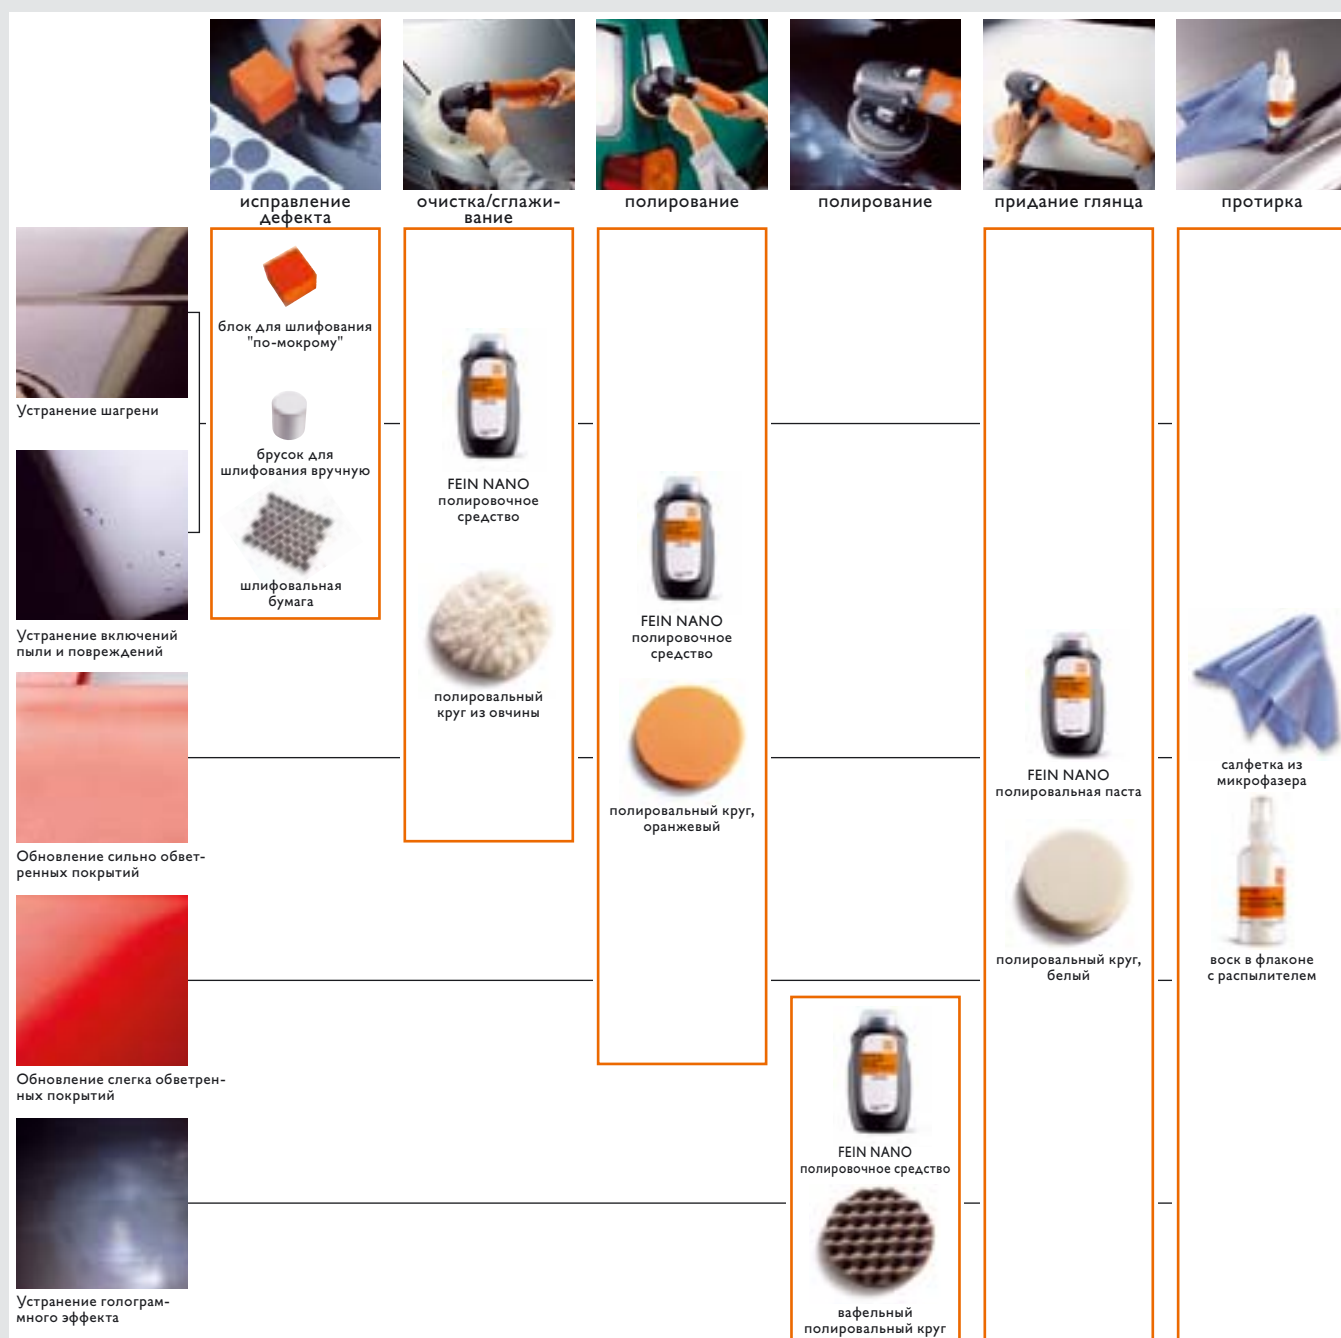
исправление дефекта

очистка/сглаживание

полирование

полирование

придание глянца

протирка

Устранение шагрени

Устранение включений пыли и повреждений

Обновление сильно обветренных покрытий

Обновление слегка обветренных покрытий

Устранение голограммного эффекта

блок для шлифования "по-мокрому"

брусок для шлифования вручную

шлифовальная бумага

FEIN NANO полировочное средство

полировальный круг из овчины

FEIN NANO полировочное средство

полировальный круг, оранжевый

FEIN NANO полировочное средство

вафельный полировальный круг

FEIN NANO полировальная паста

полировальный круг, белый

салфетка из микрофазера

воск в флаконе с распылителем